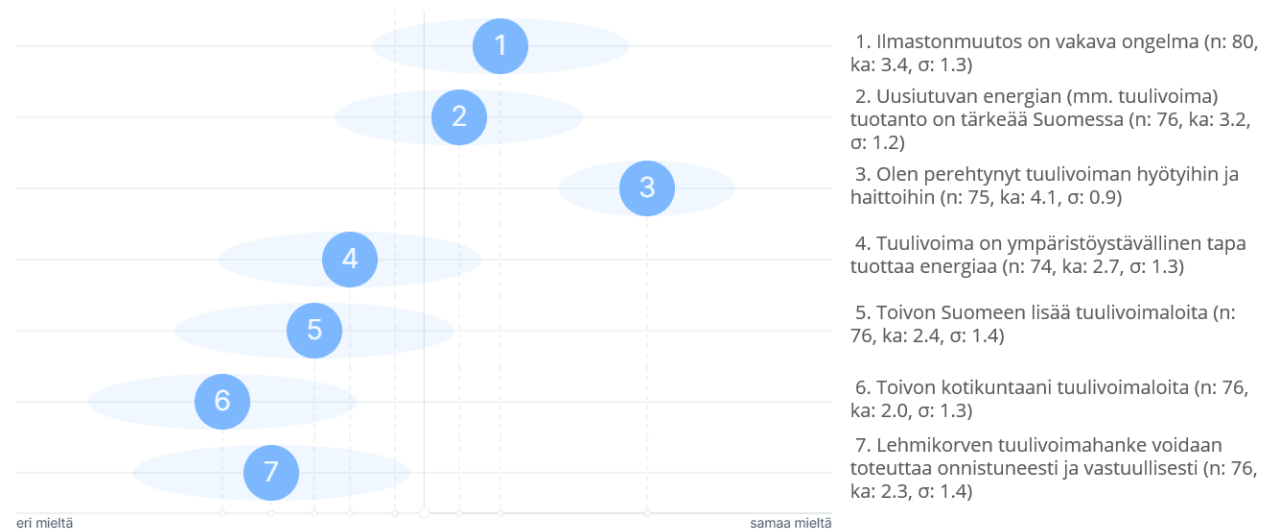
1

2

3

4

5

6

7

eri mieltä

samaa mieltä

1. Ilmastonmuutos on vakava ongelma (n: 80, ka: 3.4, σ: 1.3)

2. Uusiutuvan energian (mm. tuulivoima) tuotanto on tärkeää Suomessa (n: 76, ka: 3.2, σ: 1.2)

3. Olen perehtynyt tuulivoiman hyötyihin ja haittoihin (n: 75, ka: 4.1, σ: 0.9)

4. Tuulivoima on ympäristöystävällinen tapa tuottaa energiaa (n: 74, ka: 2.7, σ: 1.3)

5. Toivon Suomeen lisää tuulivoimaloita (n: 76, ka: 2.4, σ: 1.4)

6. Toivon kotikuntaani tuulivoimaloita (n: 76, ka: 2.0, σ: 1.3)

7. Lehmikorven tuulivoimahanke voidaan toteuttaa onnistuneesti ja vastuullisesti (n: 76, ka: 2.3, σ: 1.4)